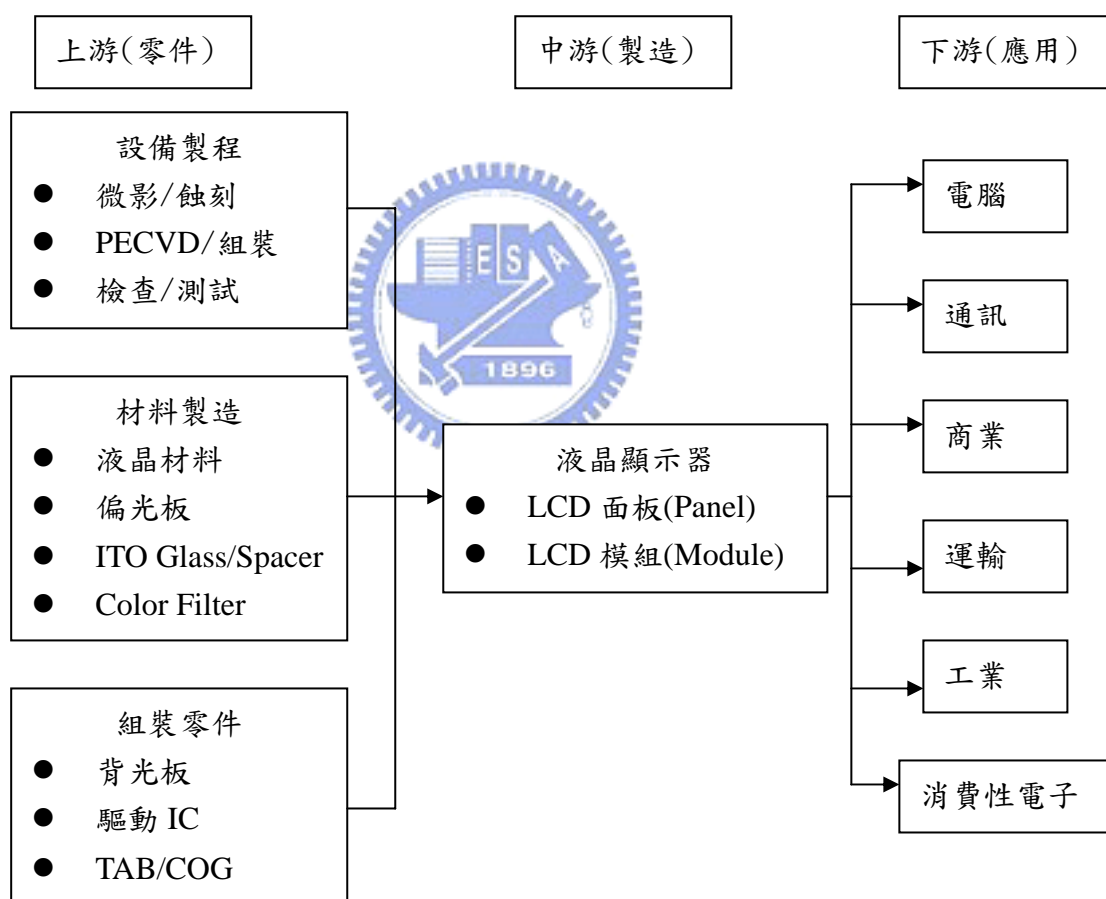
上游(零件)

中游(製造)

下游(應用)

設備製程
- 微影/蝕刻
- PECVD/組裝
- 檢查/測試

材料製造
- 液晶材料
- 偏光板
- ITO Glass/Spacer
- Color Filter

組裝零件
- 背光板
- 驅動 IC
- TAB/COG

ES
1896

液晶顯示器
- LCD 面板(Panel)
- LCD 模組(Module)

電腦

通訊

商業

運輸

工業

消費性電子